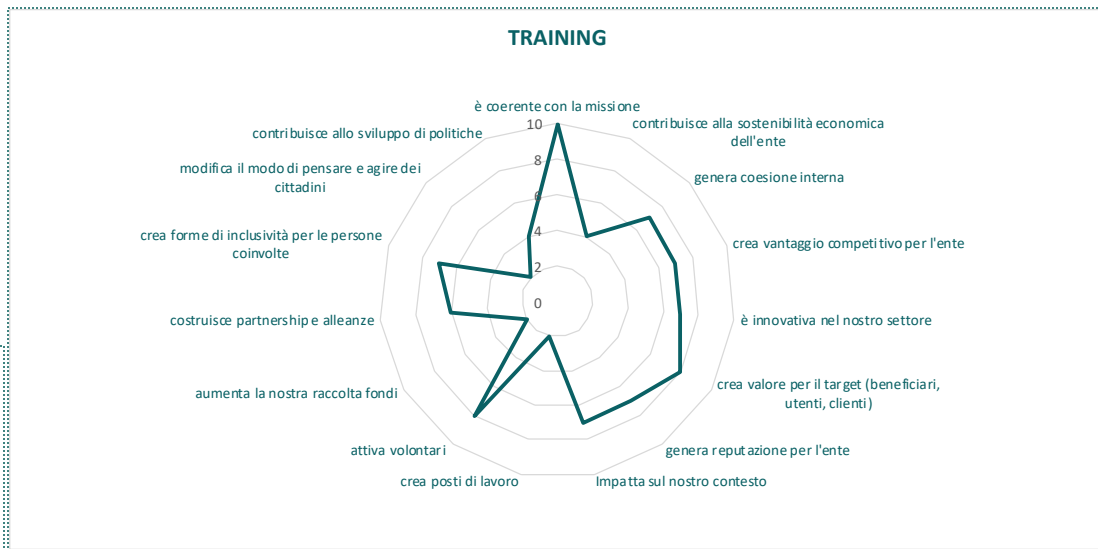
TRAINING

è coerente con la missione

contribuisce alla sostenibilità economica dell'ente

genera coesione interna

crea vantaggio competitivo per l'ente

è innovativa nel nostro settore

crea valore per il target (beneficiari, utenti, clienti)

genera reputazione per l'ente

Impatta sul nostro contesto

crea posti di lavoro

attiva volontari

aumenta la nostra raccolta fondi

costruisce partnership e alleanze

crea forme di inclusività per le persone coinvolte

modifica il modo di pensare e agire dei cittadini

contribuisce allo sviluppo di politiche

10
8
6
4
2
0